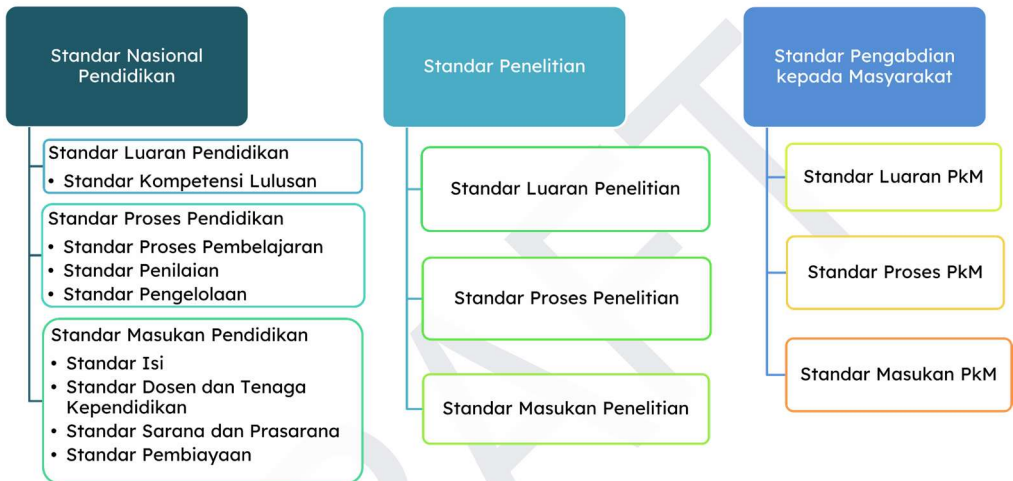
Standar Nasional Pendidikan

Standar Luaran Pendidikan
• Standar Kompetensi Lulusan

Standar Proses Pendidikan
• Standar Proses Pembelajaran
• Standar Penilaian
• Standar Pengelolaan

Standar Masukan Pendidikan
• Standar Isi
• Standar Dosen dan Tenaga Kependidikan
• Standar Sarana dan Prasarana
• Standar Pembiayaan

Standar Penelitian

Standar Luaran Penelitian

Standar Proses Penelitian

Standar Masukan Penelitian

Standar Pengabdian kepada Masyarakat

Standar Luaran PkM

Standar Proses PkM

Standar Masukan PkM